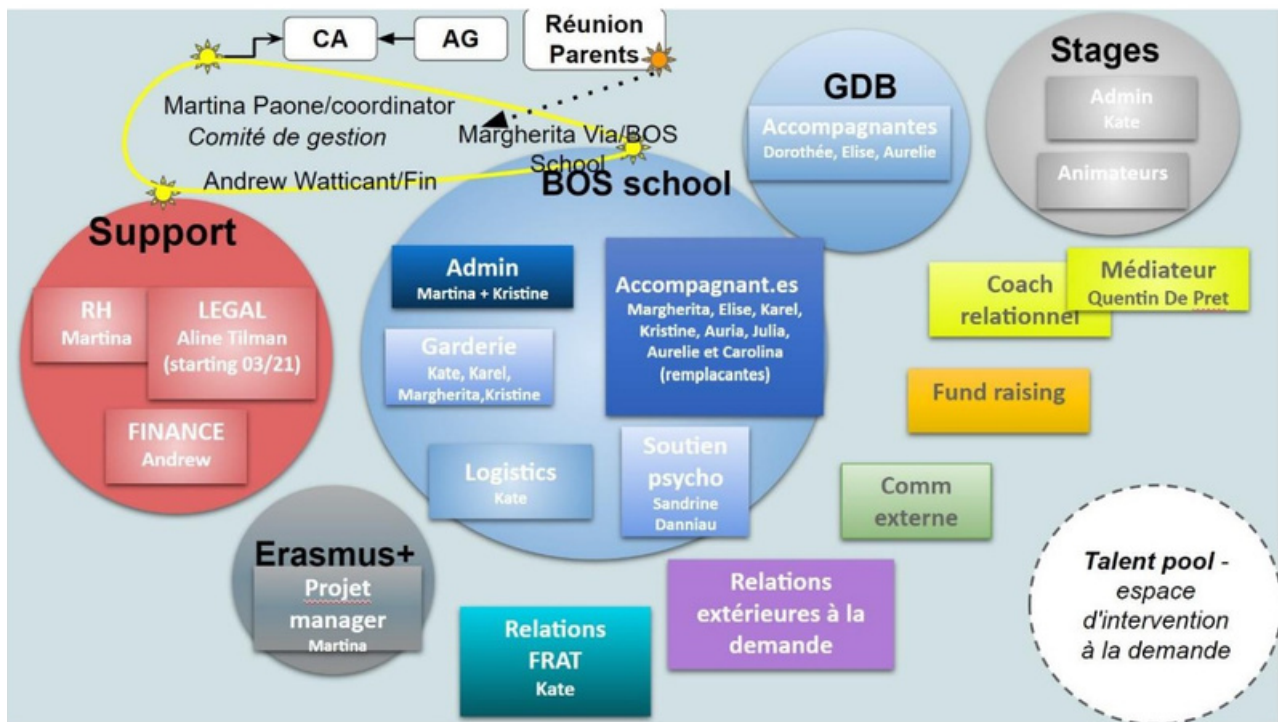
CA

AG

Réunion Parents

Martina Paone/coordinator
Comité de gestion

Margherita Via/BOS School

Andrew Watticant/Fin

GDB

Accompagnantes
Dorothée, Elise, Aurelie

Stages

Admin
Kate

Animateurs

BOS school

Support

RH
Martina

LEGAL
Aline Tilman
(starting 03/21)

FINANCE
Andrew

Admin
Martina + Kristine

Garderie
Kate, Karel, Margherita,Kristine

Accompagnant.es
Margherita, Elise, Karel, Kristine, Auria, Julia, Aurelie et Carolina (remplacantes)

Coach relationnel

Médiateur
Quentin De Pret

Fund raising

Logistics
Kate

Soutien psycho
Sandrine Danniau

Comm externe

Erasmus+

Projet manager
Martina

Relations extérieures à la demande

Relations FRAT
Kate

Talent pool - espace d'intervention à la demande